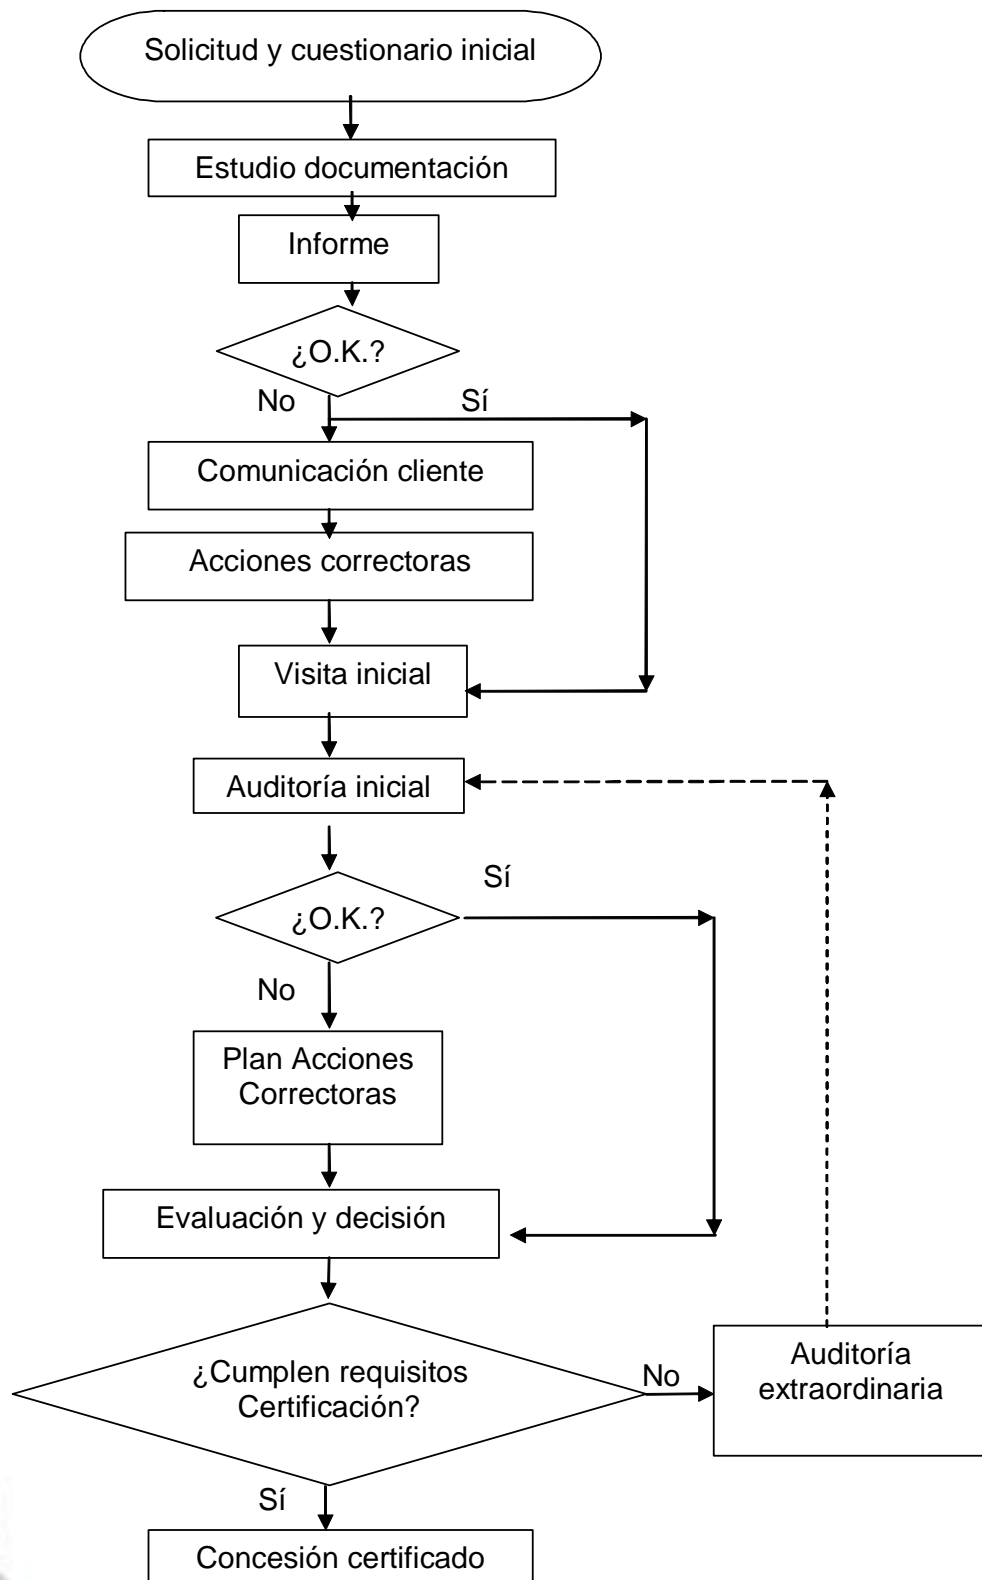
Solicitud y cuestionario inicial

Estudio documentación

Informe

¿O.K.?

No

Sí

Comunicación cliente

Acciones correctoras

Visita inicial

Auditoría inicial

Sí

¿O.K.?

No

Plan Acciones Correctoras

Evaluación y decisión

¿Cumplen requisitos Certificación?

No

Auditoría extraordinaria

Sí

Concesión certificado